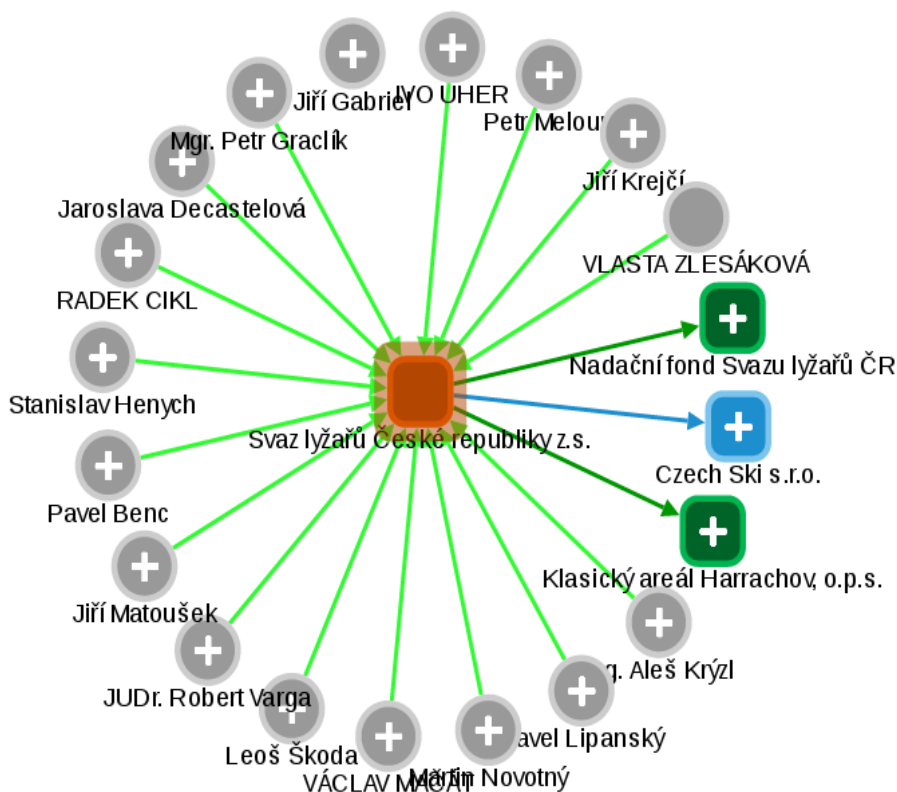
Jiří Gabriel
IVO UHER
Petr Meloun
Mgr. Petr Graclík
Jiří Krejčí
Jaroslava Decastelová
VLASTA ZLESÁKOVÁ
RADEK CIKL
Nadační fond Svazu lyžařů ČR
Stanislav Henych
Svaz lyžařů České republiky z.s.
Czech Ski s.r.o.
Pavel Benc
Klasický areál Harrachov, o.p.s.
Jiří Matoušek
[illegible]g. Aleš Krýzl
JUDr. Robert Varga
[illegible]avel Lipanský
Leoš Škoda
VÁCLAV MAČAT
Martin Novotný